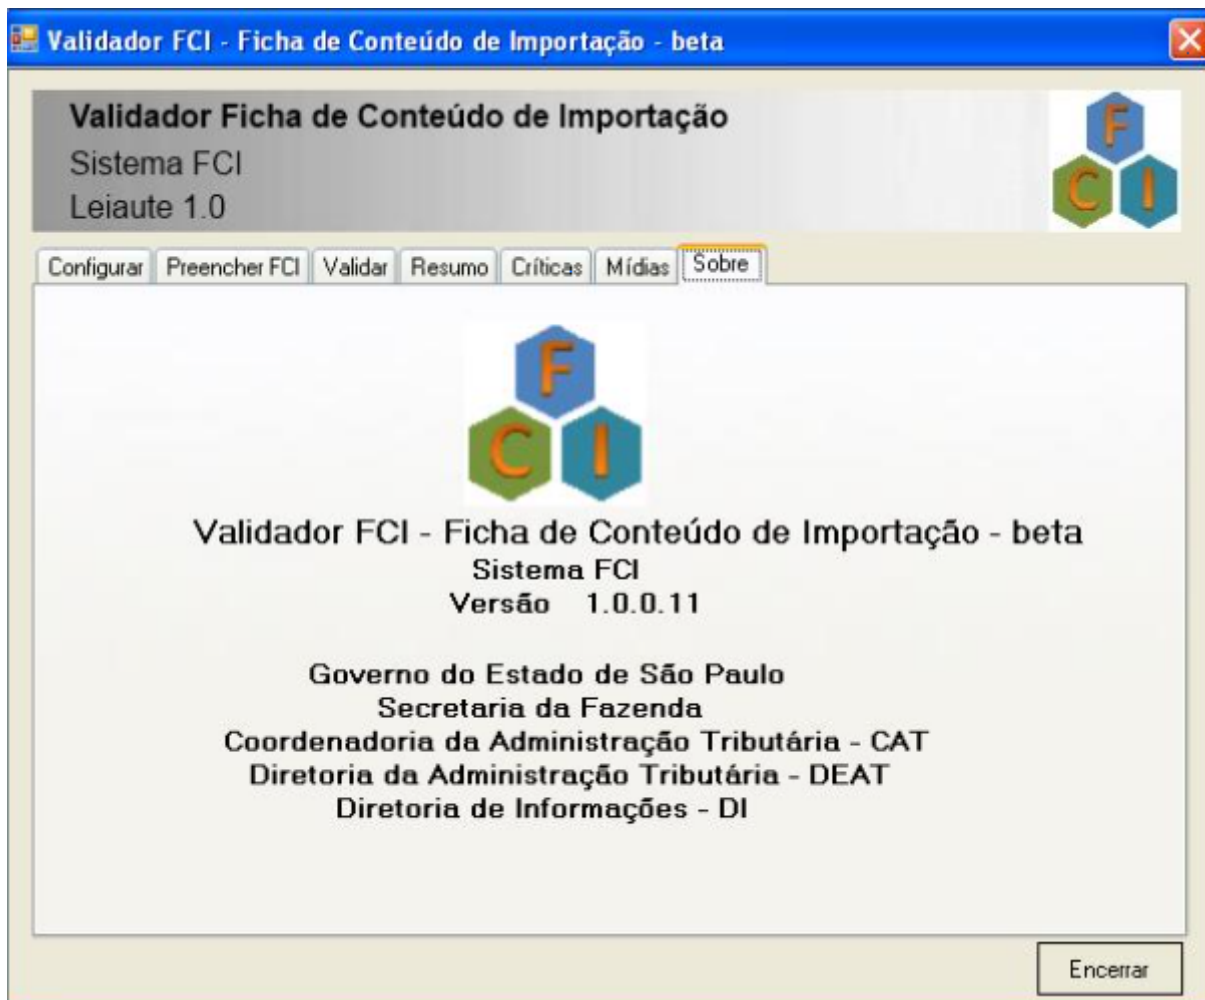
Validador FCI - Ficha de Conteúdo de Importação - beta

Validador Ficha de Conteúdo de Importação
Sistema FCI
Leiaute 1.0

F C I

Configurar | Preencher FCI | Validar | Resumo | Críticas | Mídias | Sobre

F C I

Validador FCI - Ficha de Conteúdo de Importação - beta
Sistema FCI
Versão 1.0.0.11

Governo do Estado de São Paulo
Secretaria da Fazenda
Coordenadoria da Administração Tributária - CAT
Diretoria da Administração Tributária - DEAT
Diretoria de Informações - DI

Encerrar